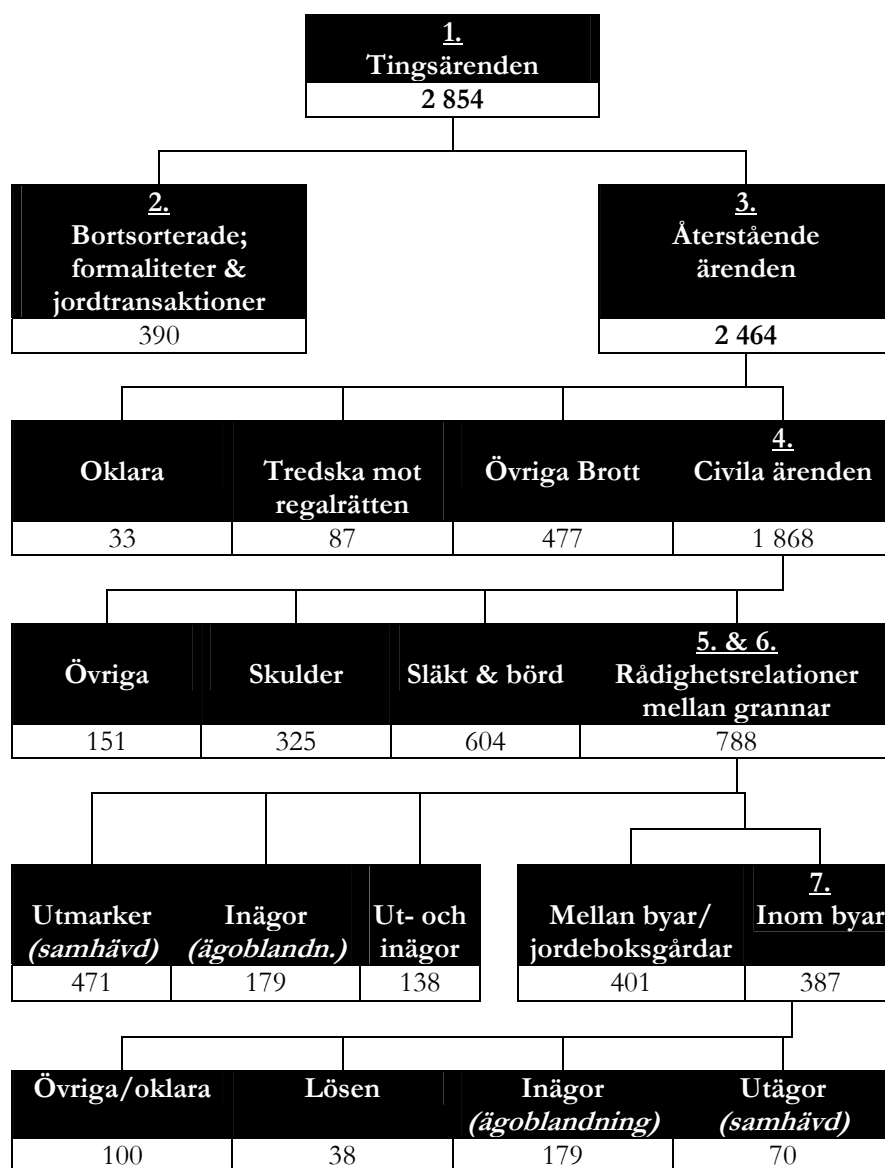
1.
Tingsärenden
2 854

2.
Bortsorterade; formaliteter & jordtransaktioner
390

3.
Återstående ärenden
2 464

Oklara
33

Tredska mot regalrätten
87

Övriga Brott
477

4.
Civila ärenden
1 868

Övriga
151

Skulder
325

Släkt & börd
604

5. & 6.
Rådighetsrelationer mellan grannar
788

Utmarker *(samhävd)*
471

Inägor *(ägoblandn.)*
179

Ut- och inägor
138

Mellan byar/ jordeboksgårdar
401

7.
Inom byar
387

Övriga/oklara
100

Lösen
38

Inägor *(ägoblandning)*
179

Utägor *(samhävd)*
70